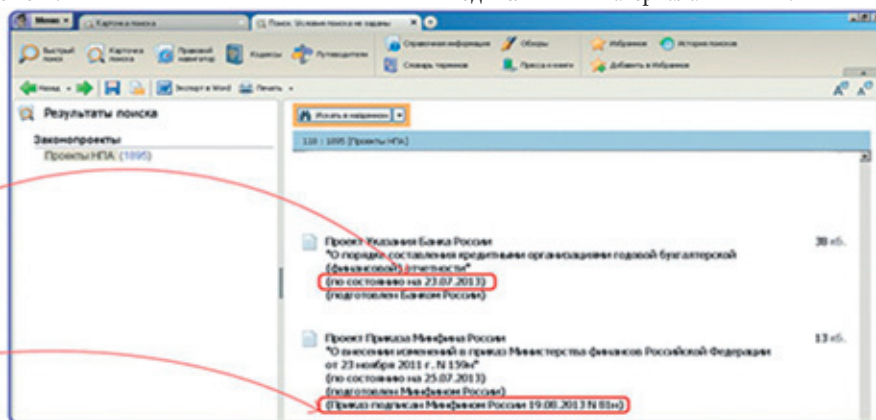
Меню | Карточка поиска | Поиск: Условия поиска не заданы

Быстрый поиск | Карточка поиска | Правовой навигатор | Кодексы | Путеводители | Справочная информация | Обзоры | Словарь терминов | Пресса и книги | Избранное | История поисков | Добавить в Избранное

Назад | Экспорт в Word | Печать

Результаты поиска

Законопроекты
Проекты НПА (1895)

Искать в найденном

110 : 1895 [Проекты НПА]

Проект Указания Банка России
"О порядке составления кредитными организациями годовой бухгалтерской (финансовой) отчетности"
(по состоянию на 23.07.2013)
(подготовлен Банком России)

38 кб.

Проект Приказа Минфина России
"О внесении изменений в приказ Министерства финансов Российской Федерации от 23 ноября 2011 г. N 159н"
(по состоянию на 25.07.2013)
(подготовлен Минфином России)
(Приказ подписан Минфином России 19.08.2013 N 81н)

13 кб.